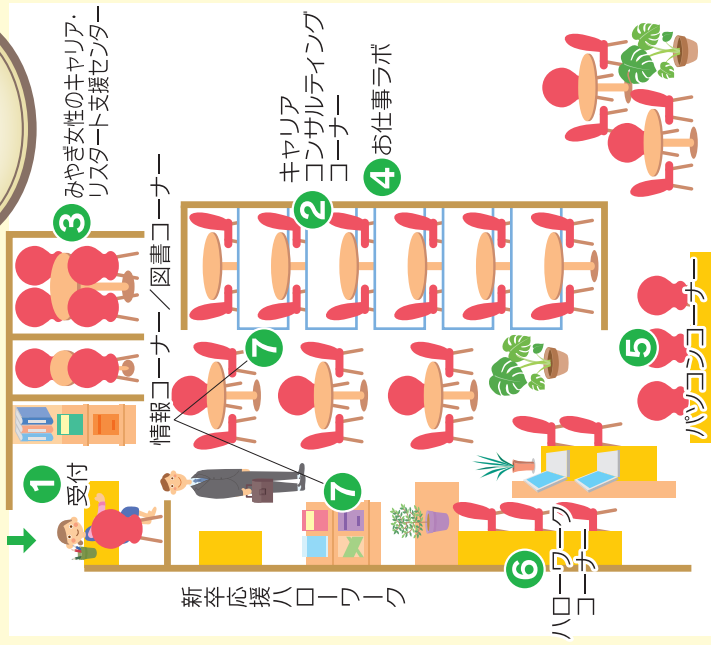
3
みやぎ女性のキャリア・リスタート支援センター

2
キャリアコンサルティングコーナー

4
お仕事ラボ

7
情報コーナー／図書コーナー

5
パソコンコーナー

1
受付

7

6
ハローワークコーナー

新卒応援ハローワーク